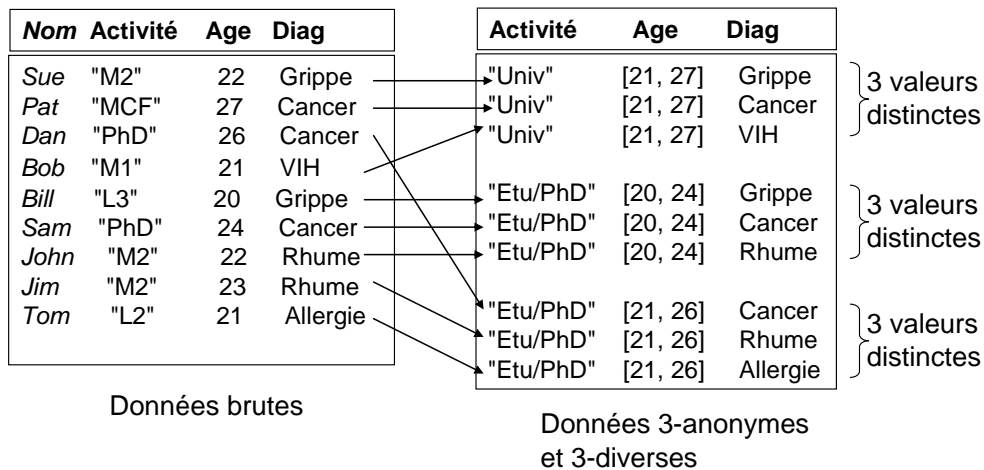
| *Nom* | Activité | Age | Diag |
|---|---|---|---|
| *Sue* | "M2" | 22 | Grippe |
| *Pat* | "MCF" | 27 | Cancer |
| *Dan* | "PhD" | 26 | Cancer |
| *Bob* | "M1" | 21 | VIH |
| *Bill* | "L3" | 20 | Grippe |
| *Sam* | "PhD" | 24 | Cancer |
| *John* | "M2" | 22 | Rhume |
| *Jim* | "M2" | 23 | Rhume |
| *Tom* | "L2" | 21 | Allergie |

Données brutes

| Activité | Age | Diag |
|---|---|---|
| "Univ" | [21, 27] | Grippe |
| "Univ" | [21, 27] | Cancer |
| "Univ" | [21, 27] | VIH |
| "Etu/PhD" | [20, 24] | Grippe |
| "Etu/PhD" | [20, 24] | Cancer |
| "Etu/PhD" | [20, 24] | Rhume |
| "Etu/PhD" | [21, 26] | Cancer |
| "Etu/PhD" | [21, 26] | Rhume |
| "Etu/PhD" | [21, 26] | Allergie |

3 valeurs distinctes

3 valeurs distinctes

3 valeurs distinctes

Données 3-anonymes et 3-diverses